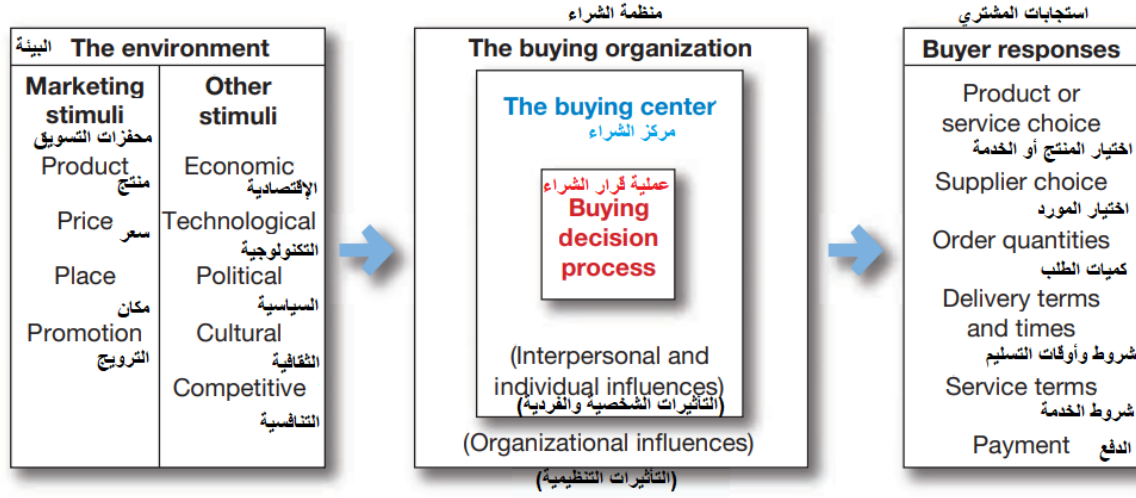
البيئة The environment

Marketing stimuli
محفزات التسويق
Product
منتج
Price
سعر
Place
مكان
Promotion
الترويج

Other stimuli
Economic
الإقتصادية
Technological
التكنولوجية
Political
السياسية
Cultural
الثقافية
Competitive
التنافسية

منظمة الشراء
The buying organization
The buying center
مركز الشراء
عملية قرار الشراء
Buying decision process
(Interpersonal and individual influences)
(التأثيرات الشخصية والفردية)
(Organizational influences)
(التأثيرات التنظيمية)

استجابات المشتري
Buyer responses
Product or service choice
اختيار المنتج أو الخدمة
Supplier choice
اختيار المورد
Order quantities
كميات الطلب
Delivery terms and times
شروط وأوقات التسليم
Service terms
شروط الخدمة
Payment الدفع